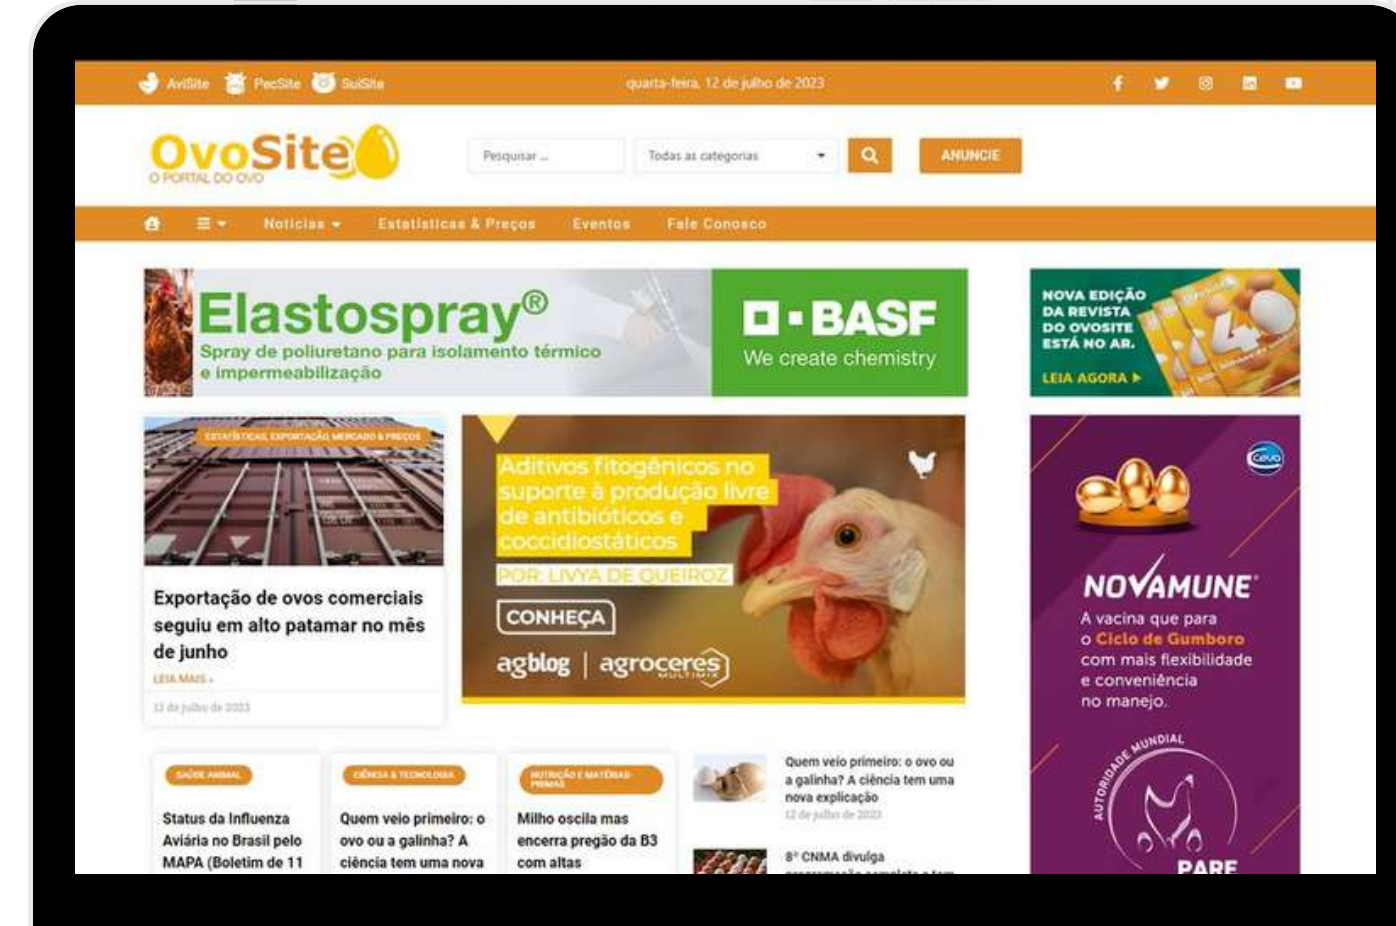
AviSite PecSite SuiSite quarta-feira, 12 de julho de 2023

OvoSite
O PORTAL DO OVO

Pesquisar ... Todas as categorias ANUNCIE

Notícias Estatísticas & Preços Eventos Fale Conosco

Elastospray®
Spray de poliuretano para isolamento térmico e impermeabilização
BASF
We create chemistry

NOVA EDIÇÃO DA REVISTA DO OVOSITE ESTÁ NO AR.
LEIA AGORA ▸

ESTATÍSTICAS, EXPORTAÇÃO, MERCADO & PREÇOS
Exportação de ovos comerciais seguiu em alto patamar no mês de junho
LEIA MAIS »
12 de julho de 2023

Aditivos fitogênicos no suporte à produção livre de antibióticos e coccidiostáticos
POR: LIVYA DE QUEIROZ
CONHEÇA
agblog | agroceres

Ceva
NOVAMUNE
A vacina que para o Ciclo de Gumboro com mais flexibilidade e conveniência no manejo.
AUTORIDADE MUNDIAL
PARE

SAÚDE ANIMAL
Status da Influenza Aviária no Brasil pelo MAPA (Boletim de 11

CIÊNCIA & TECNOLOGIA
Quem veio primeiro: o ovo ou a galinha? A ciência tem uma nova

NUTRIÇÃO E MATÉRIAS PRIMAS
Milho oscila mas encerra pregão da B3 com altas

Quem veio primeiro: o ovo ou a galinha? A ciência tem uma nova explicação
12 de julho de 2023

8º CNMA divulga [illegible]